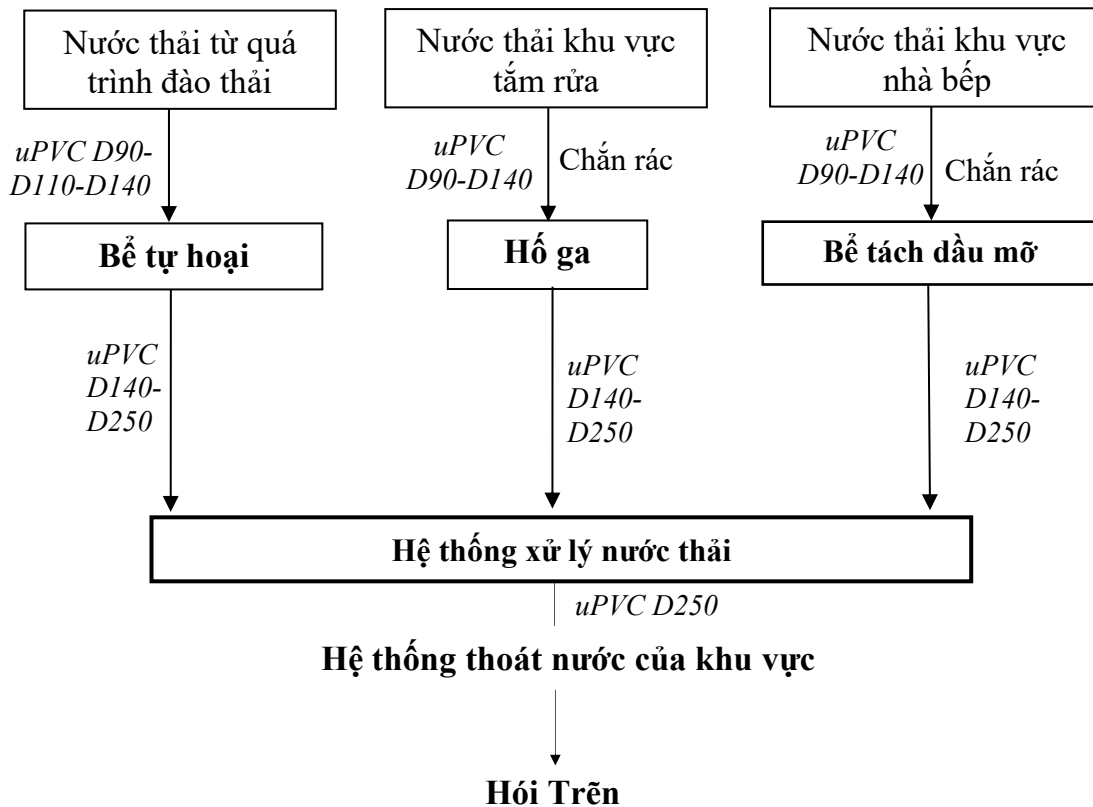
Nước thải từ quá trình đào thải

Nước thải khu vực tắm rửa

Nước thải khu vực nhà bếp

uPVC D90-D110-D140

uPVC D90-D140

Chắn rác

uPVC D90-D140

Chắn rác

**Bể tự hoại**

**Hố ga**

**Bể tách dầu mỡ**

uPVC D140-D250

uPVC D140-D250

uPVC D140-D250

**Hệ thống xử lý nước thải**

uPVC D250

**Hệ thống thoát nước của khu vực**

**Hói Trẽn**